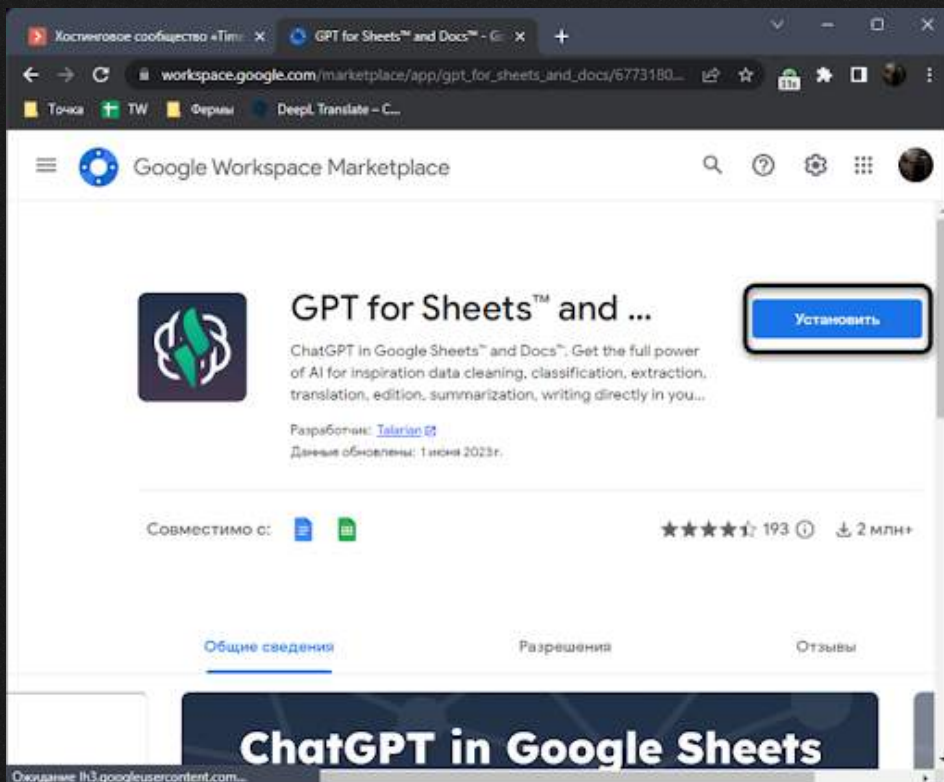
Хостинговое сообщество «Tim ×
GPT for Sheets™ and Docs™ - G ×
+

workspace.google.com/marketplace/app/gpt_for_sheets_and_docs/6773180...

Точка
TW
Фермы
DeepL Translate – C...

Google Workspace Marketplace

GPT for Sheets™ and ...

ChatGPT in Google Sheets™ and Docs™. Get the full power of AI for inspiration data cleaning, classification, extraction, translation, edition, summarization, writing directly in you...

Разработчик: Talarian
Данные обновлены: 1 июня 2023 г.

Установить

Совместимо с:

193
2 млн+

Общие сведения
Разрешения
Отзывы

ChatGPT in Google Sheets

Ожидание lh3.googleusercontent.com...